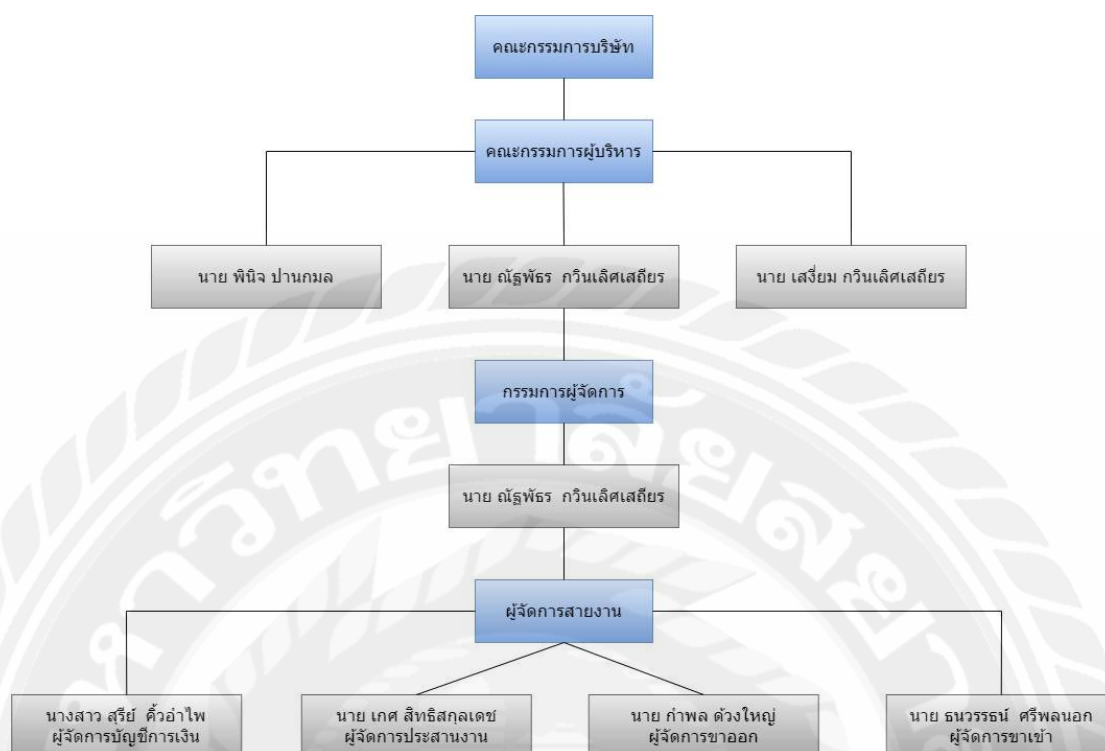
คณะกรรมการบริษัท

คณะกรรมการผู้บริหาร

นาย พินิจ ปานกมล

นาย ณัฐพัธร กวินเลิศเสถียร

นาย เสงี่ยม กวินเลิศเสถียร

กรรมการผู้จัดการ

นาย ณัฐพัธร กวินเลิศเสถียร

ผู้จัดการสายงาน

นางสาว สุรีย์ คิ้วอำไพ
ผู้จัดการบัญชีการเงิน

นาย เกศ สิทธิสกุลเดช
ผู้จัดการประสานงาน

นาย กำพล ด้วงใหญ่
ผู้จัดการขาออก

นาย ธนวรรธน์ ศรีพลนอก
ผู้จัดการขาเข้า